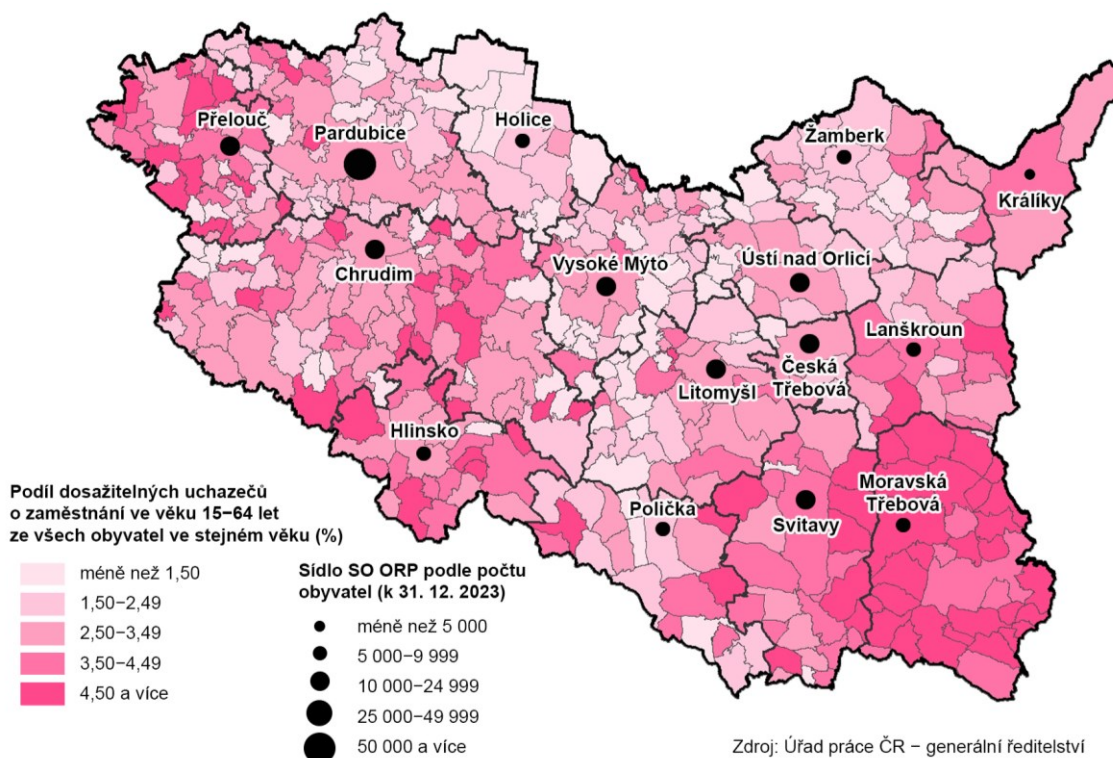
Přelouč
Pardubice
Holice
Žamberk
Králíky
Chrudim
Vysoké Mýto
Ústí nad Orlicí
Lanškroun
Česká Třebová
Litomyšl
Hlinsko
Moravská Třebová
Polička
Svitavy

Podíl dosažitelných uchazečů o zaměstnání ve věku 15−64 let ze všech obyvatel ve stejném věku (%)

méně než 1,50
1,50–2,49
2,50–3,49
3,50–4,49
4,50 a více

Sídlo SO ORP podle počtu obyvatel (k 31. 12. 2023)

méně než 5 000
5 000–9 999
10 000–24 999
25 000–49 999
50 000 a více

Zdroj: Úřad práce ČR − generální ředitelství